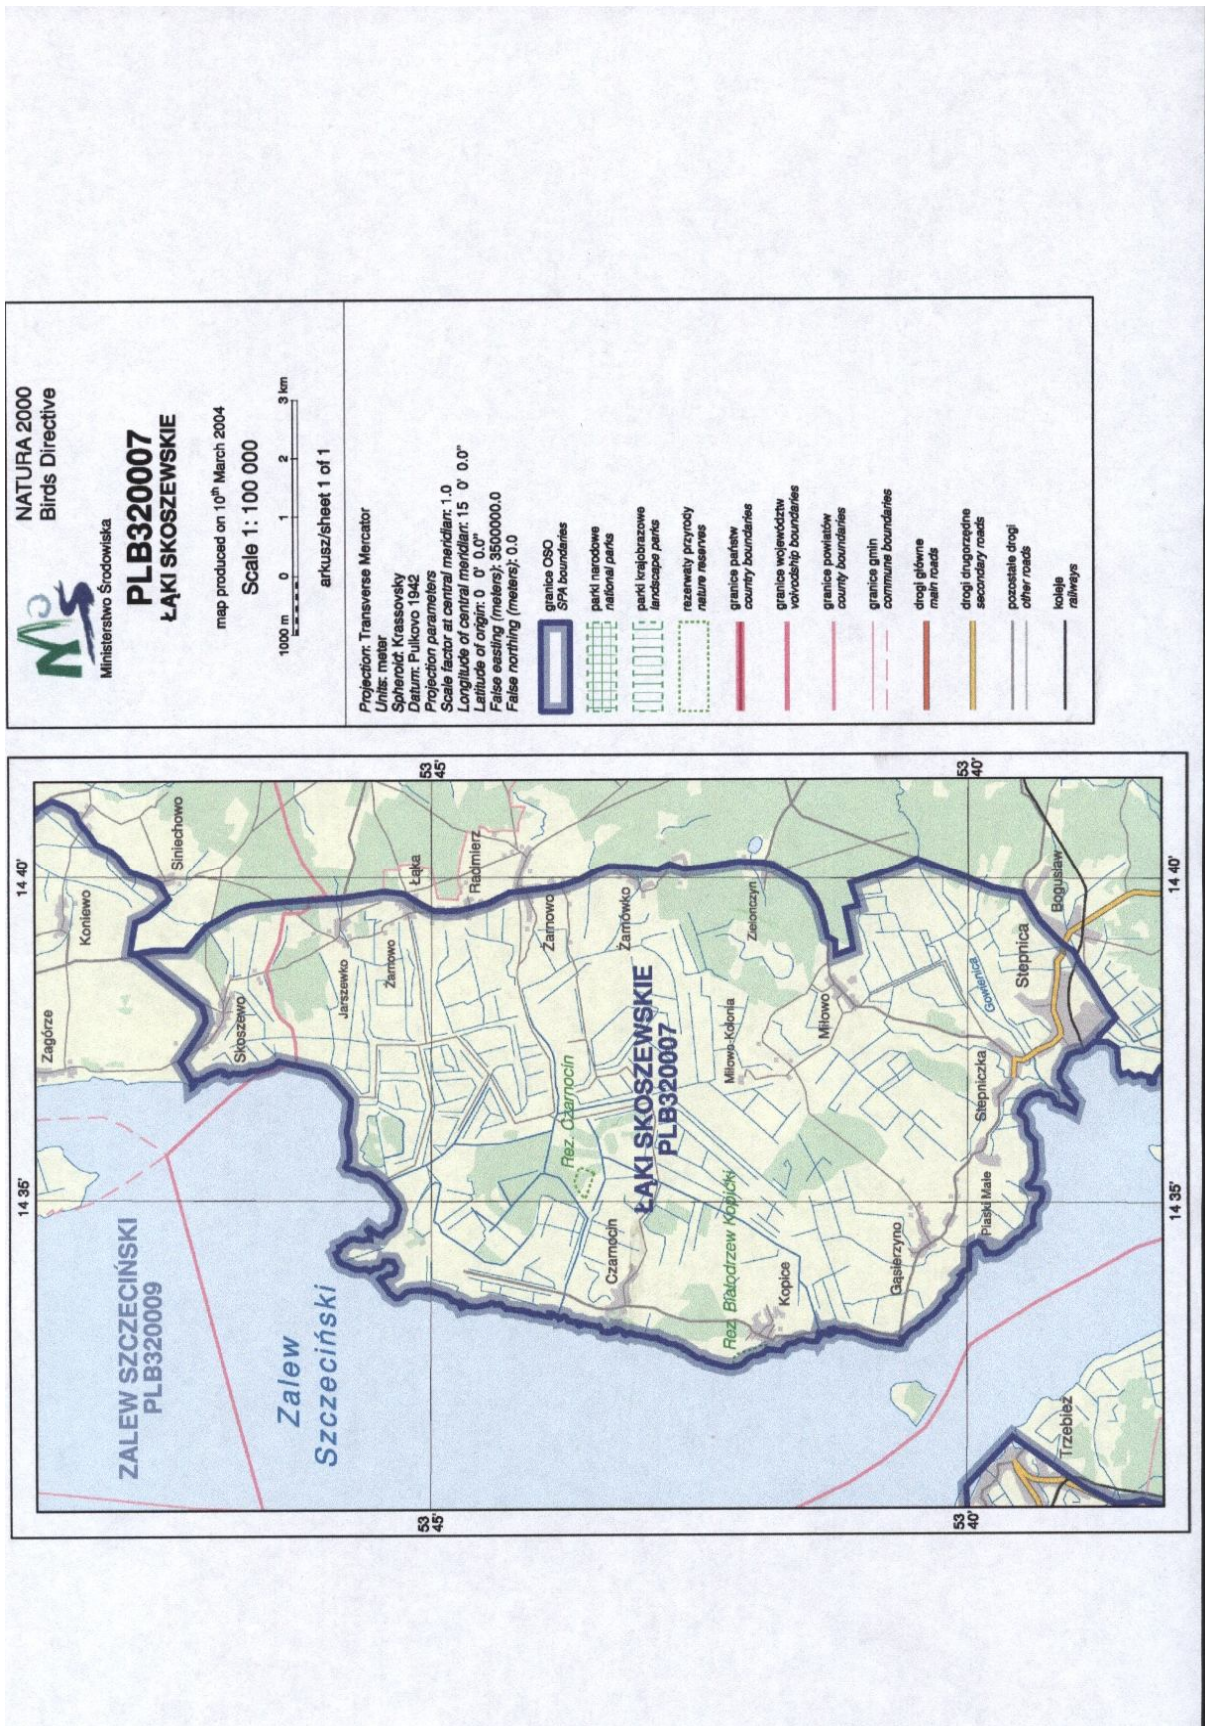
Ministerstwo Środowiska

NATURA 2000
Birds Directive

PLB320007
ŁĄKI SKOSZEWSKIE

map produced on 10$^{th}$ March 2004

Scale 1: 100 000

1000 m 0 1 2 3 km

arkusz/sheet 1 of 1

Projection: Transverse Mercator
Units: meter
Spheroid: Krassovsky
Datum: Pulkovo 1942
Projection parameters
Scale factor at central meridian: 1.0
Longitude of central meridian: 15 0' 0.0"
Latitude of origin: 0 0' 0.0"
False easting (meters): 3500000.0
False northing (meters): 0.0

granica OSO
SPA boundaries

parki narodowe
national parks

parki krajobrazowe
landscape parks

rezerwaty przyrody
nature reserves

granice państw
country boundaries

granice województw
voivodship boundaries

granice powiatów
county boundaries

granice gmin
commune boundaries

drogi główne
main roads

drogi drugorzędne
secondary roads

pozostałe drogi
other roads

koleje
railways

14 35'
14 40'
53 45'
53 40'

ZALEW SZCZECIŃSKI
PLB320009

Zalew Szczeciński

Zagórze
Koniewo
Sinlechowo
Skoszewo
Jarszewko
Żarnowo
Łąka
Radmierz
Żarnowo
Żarnówko
Zielonczyn
Rez. Czarnocin
ŁĄKI SKOSZEWSKIE
PLB320007
Milowo-Kolonia
Miłowo
Czarnocin
Rez. Białodrzew Kopicki
Kopice
Gąsierzyno
Piaski Małe
Stepniczka
Gowienica
Stepnica
Bogusław
Trzebież